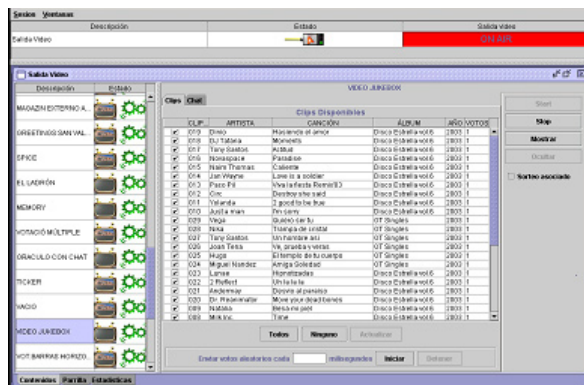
Sesion Ventanas

| Descripción | Estado | Salida video |
|---|---|---|
| Salida Video | | ON AIR |

Salida Video

| Descripción | Estado |
|---|---|
| MAGAZIN EXTERNO A... | |
| GREETINGS SAN VAL... | |
| SPICE | |
| EL LADRÓN | |
| MEMORY | |
| VOTACIÓ MÚLTIPLE | |
| ORACULO CON CHAT | |
| TICKER | |
| VACIO | |
| VIDEO JUKEBOX | |
| VOT BARRAS HORIZO... | |

Contenidos Parrilla Estadisticas

VIDEO JUKEBOX

Clips Chat

Clips Disponibles

| | CLIP | ARTISTA | CANCIÓN | ÁLBUM | AÑO | VOTOS |
|---|---|---|---|---|---|---|
| ✓ | 019 | Dinio | Haciendo el amor | Disco Estrella vol.6 | 2003 | 1 |
| ✓ | 018 | DJ Tatana | Moments | Disco Estrella vol.6 | 2003 | 1 |
| ✓ | 017 | Tony Santos | Al Mut | Disco Estrella vol.6 | 2003 | 1 |
| ✓ | 016 | Noisespace | Paradise | Disco Estrella vol.6 | 2003 | 1 |
| ✓ | 015 | Naim Thomas | Caliente | Disco Estrella vol.6 | 2003 | 1 |
| ✓ | 014 | Jan Wayne | Love is a soldier | Disco Estrella vol.6 | 2003 | 1 |
| ✓ | 013 | Paco Pil | Viva la fiesta Remix'03 | Disco Estrella vol.6 | 2003 | 1 |
| ✓ | 012 | Circ | Destroy she said | Disco Estrella vol.6 | 2003 | 1 |
| ✓ | 011 | Yolanda | 3 good to be true | Disco Estrella vol.6 | 2003 | 1 |
| ✓ | 010 | Justin man | I'm sorry | Disco Estrella vol.6 | 2003 | 1 |
| ✓ | 029 | Vega | Quiero ser tu | OT Singles | 2003 | 1 |
| ✓ | 028 | Nika | Triangulo de cristal | OT Singles | 2003 | 1 |
| ✓ | 027 | Tony Santos | Un hombre así | OT Singles | 2003 | 1 |
| ✓ | 026 | Joan Tena | Ve, prueba y veras | OT Singles | 2003 | 1 |
| ✓ | 025 | Hugo | El tiempo de tu cuerpo | OT Singles | 2003 | 1 |
| ✓ | 024 | Miguel Nandez | Amiga Soledad | OT Singles | 2003 | 1 |
| ✓ | 023 | Lanse | Hipnotizadas | Disco Estrella vol.6 | 2003 | 1 |
| ✓ | 022 | 2 Reflect | Un fue fue | Disco Estrella vol.6 | 2003 | 1 |
| ✓ | 021 | Andemay | Dorové al paraíso | Disco Estrella vol.6 | 2003 | 1 |
| ✓ | 020 | Dr. Rosenmaier | More your dead bones | Disco Estrella vol.6 | 2003 | 1 |
| ✓ | 009 | Natalia | Besa mi piel | Disco Estrella vol.6 | 2003 | 1 |
| ✓ | 008 | Mik ins | Tine | Disco Estrella vol.6 | 2003 | 1 |

Todos Ninguno Actualizar

Enviar votos aleatorios cada milisegundos Iniciar Detener

Start
Stop
Mostrar
Ocultar
Sorteo asociado